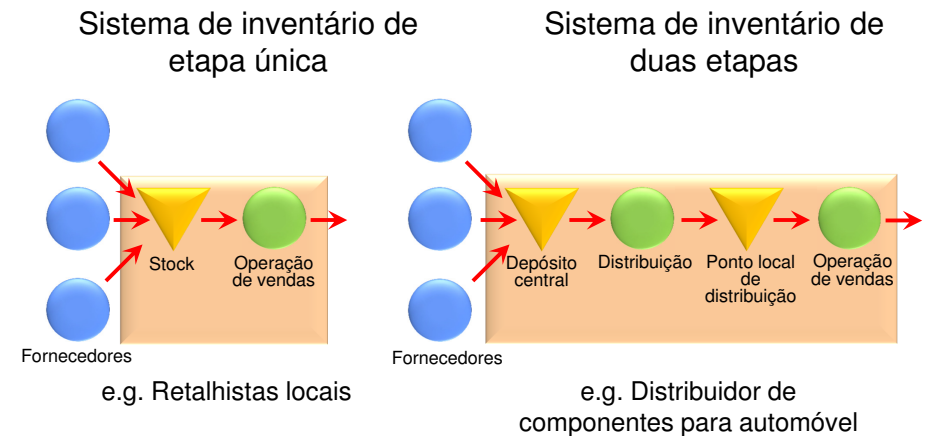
Sistema de inventário de etapa única

Stock

Operação de vendas

Fornecedores

e.g. Retalhistas locais

Sistema de inventário de duas etapas

Depósito central

Distribuição

Ponto local de distribuição

Operação de vendas

Fornecedores

e.g. Distribuidor de componentes para automóvel